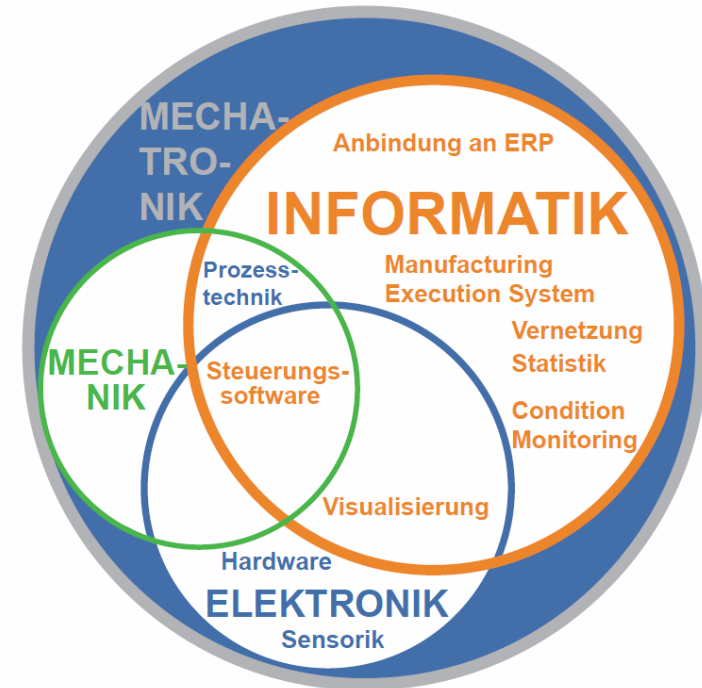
MECHATRONIK

Anbindung an ERP

INFORMATIK

Prozesstechnik

Manufacturing Execution System

Vernetzung

Statistik

MECHANIK

Steuerungssoftware

Condition Monitoring

Visualisierung

Hardware

ELEKTRONIK

Sensorik